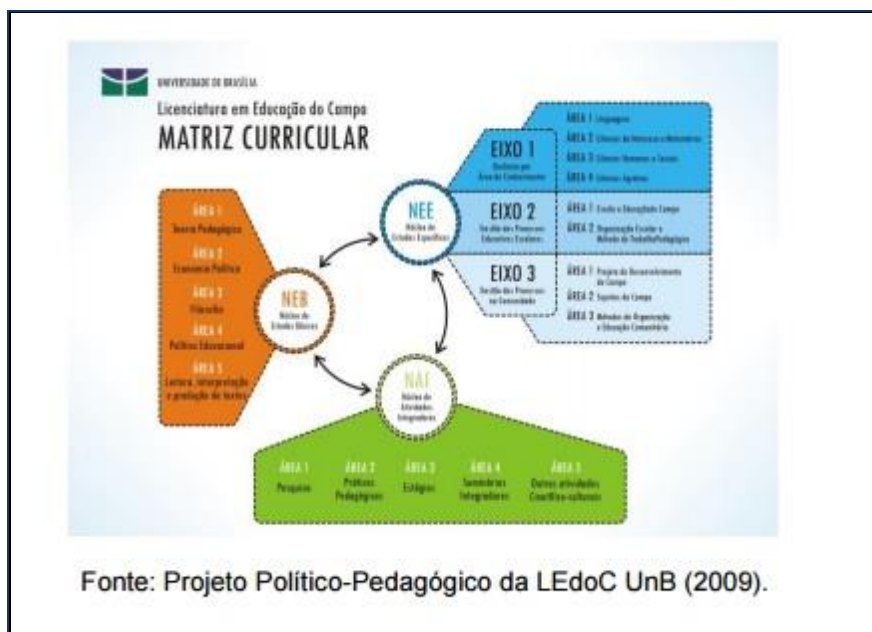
UNIVERSIDADE DE BRASÍLIA
Licenciatura em Educação do Campo
MATRIZ CURRICULAR

EIXO 1
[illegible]

ÁREA 1 Linguagens
ÁREA 2 Ciências da Natureza e Matemática
ÁREA 3 Ciências Humanas e Sociais
ÁREA 4 Ciências Agrárias

NEE
Núcleo de Estudos Específicos

EIXO 2
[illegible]

ÁREA 1 Escola e Educação do Campo
ÁREA 2 Organização Escolar e Trabalho Pedagógico

EIXO 3
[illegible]

ÁREA 1 Projeto de Desenvolvimento do Campo
ÁREA 2 Sujeitos do Campo
ÁREA 3 Métodos de Organização e Educação Comunitária

ÁREA 1
Teoria Pedagógica
ÁREA 2
Economia Política
ÁREA 3
Filosofia
ÁREA 4
Política Educacional
ÁREA 5
Leitura, interpretação e produção de textos

NEB
Núcleo de Estudos Básicos

NAI
Núcleo de Atividades Integradoras

ÁREA 1
Pesquisa
ÁREA 2
Práticas Pedagógicas
ÁREA 3
Estágios
ÁREA 4
Seminários Integradores
ÁREA 5
Outras atividades Científico-culturais

Fonte: Projeto Político-Pedagógico da LEdoC UnB (2009).